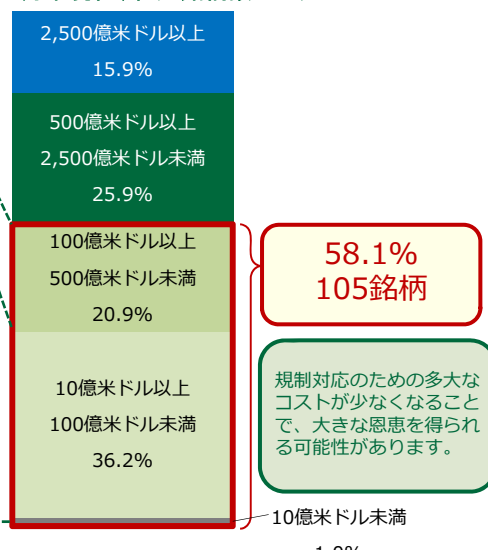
2,500億米ドル以上
15.9%

500億米ドル以上
2,500億米ドル未満
25.9%

100億米ドル以上
500億米ドル未満
20.9%

10億米ドル以上
100億米ドル未満
36.2%

58.1%
105銘柄

規制対応のための多大なコストが少なくなることで、大きな恩恵を得られる可能性があります。

10億米ドル未満

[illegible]